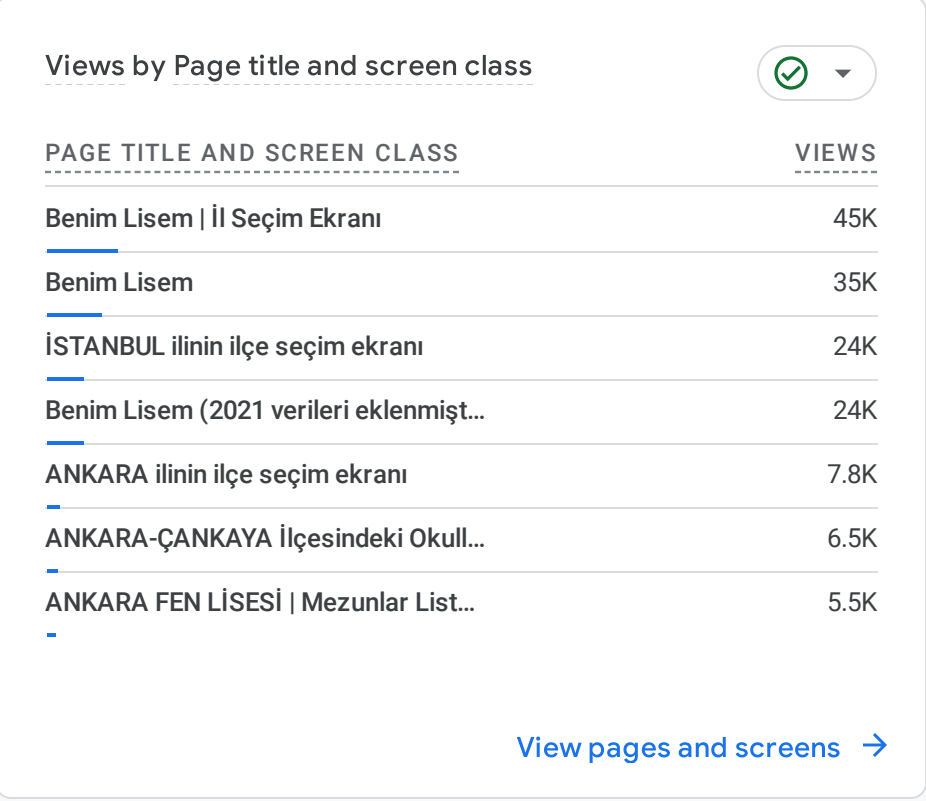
Views by Page title and screen class

| PAGE TITLE AND SCREEN CLASS | VIEWS |
|---|---|
| Benim Lisem \| İl Seçim Ekranı | 45K |
| Benim Lisem | 35K |
| İSTANBUL ilinin ilçe seçim ekranı | 24K |
| Benim Lisem (2021 verileri eklenmişt... | 24K |
| ANKARA ilinin ilçe seçim ekranı | 7.8K |
| ANKARA-ÇANKAYA İlçesindeki Okull... | 6.5K |
| ANKARA FEN LİSESİ \| Mezunlar List... | 5.5K |

View pages and screens →